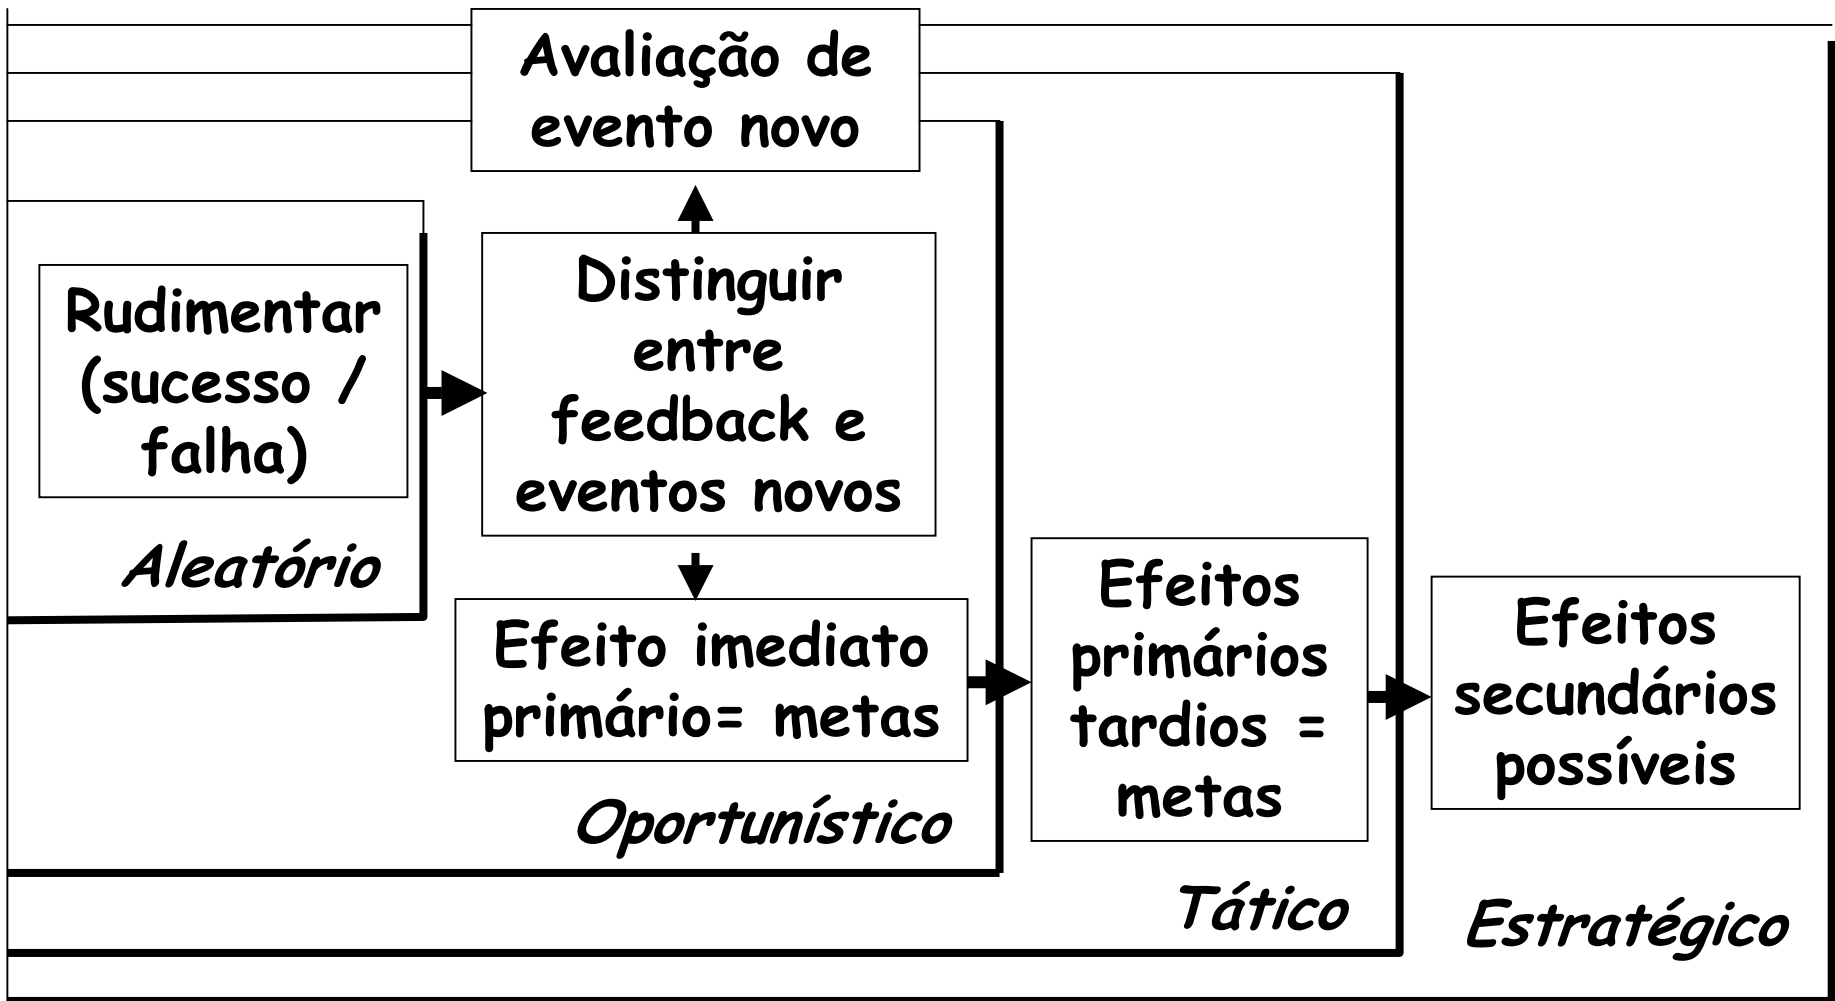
Avaliação de evento novo

Rudimentar (sucesso / falha)

Aleatório

Distinguir entre feedback e eventos novos

Efeito imediato primário= metas

Oportunístico

Efeitos primários tardios = metas

Tático

Efeitos secundários possíveis

Estratégico